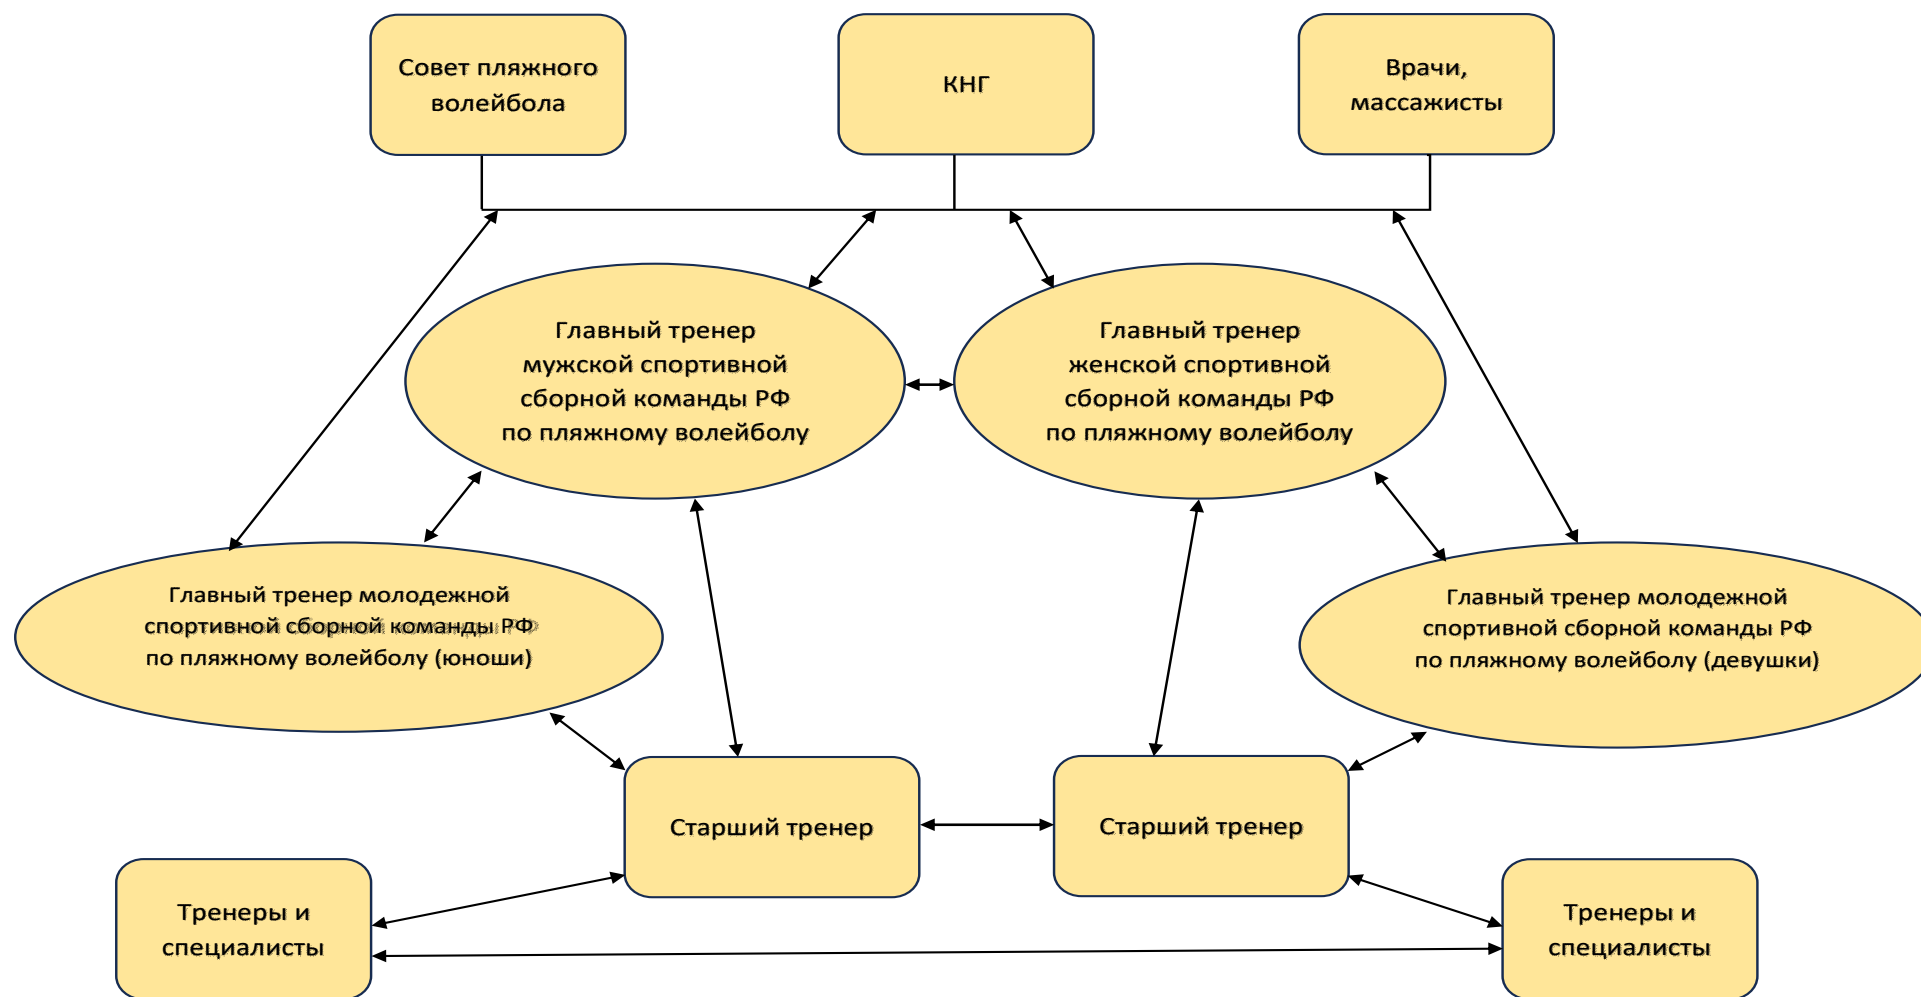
Совет пляжного волейбола

КНГ

Врачи, массажисты

Главный тренер мужской спортивной сборной команды РФ по пляжному волейболу

Главный тренер женской спортивной сборной команды РФ по пляжному волейболу

Главный тренер молодежной спортивной сборной команды РФ по пляжному волейболу (юноши)

Главный тренер молодежной спортивной сборной команды РФ по пляжному волейболу (девушки)

Старший тренер

Старший тренер

Тренеры и специалисты

Тренеры и специалисты